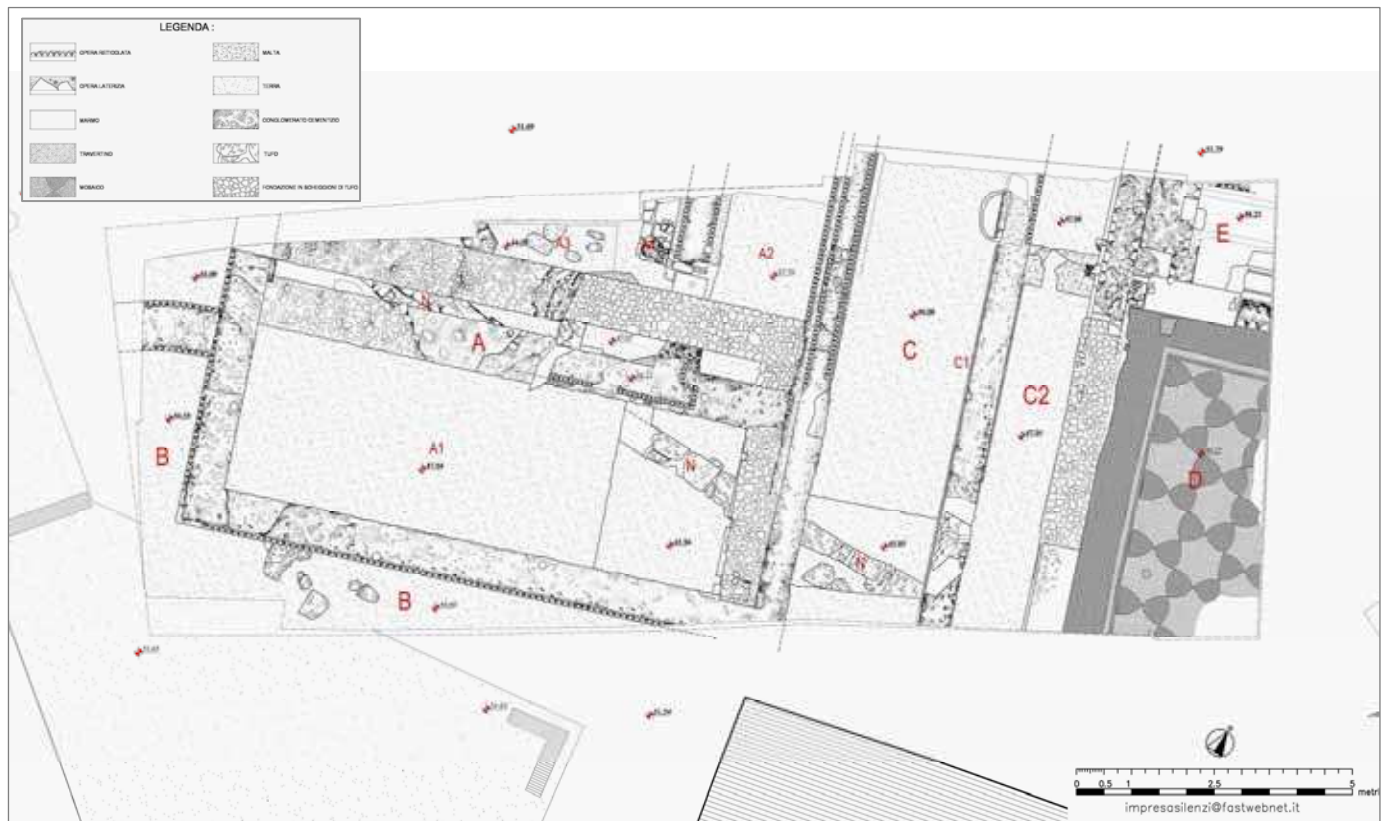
LEGENDA :

OPERA RETICOLATA
MALTA
OPERA LATERIZIA
TERRA
MARMO
CONGLOMERATO CEMENTIZIO
TRAVERTINO
TUFO
MOSAICO
FONDAZIONE IN SCHEGGIONI DI TUFO

E
A1
A2
A
N
C
C1
C2
B
A1
N
D
N
B

0 0.5 1 2.5 5 metri
impresasilenzi@fastwebnet.it